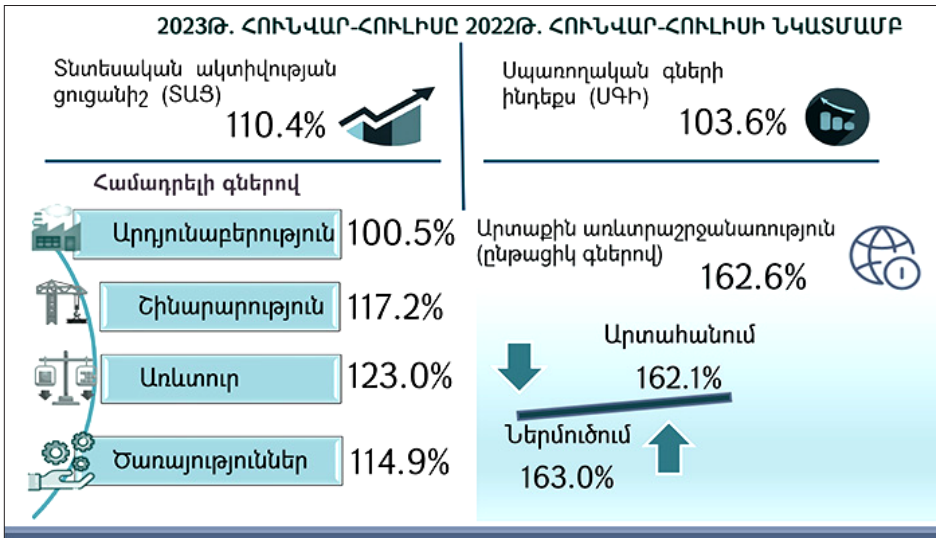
2023թ. ՀՈՒՆՎԱՐ-ՀՈՒԼԻՍԸ 2022թ. ՀՈՒՆՎԱՐ-ՀՈՒԼԻՍԻ ՆԿԱՏՄԱՄԲ

Տնտեսական ակտիվության ցուցանիշ (ՏԱՑ)
110.4%

Սպառողական գների ինդեքս (ՍԳԻ)
103.6%

Համադրելի գներով

Արդյունաբերություն 100.5%

Շինարարություն 117.2%

Առևտուր 123.0%

Ծառայություններ 114.9%

Արտաքին առևտրաշրջանառություն (ընթացիկ գներով)
162.6%

Արտահանում
162.1%

Ներմուծում
163.0%